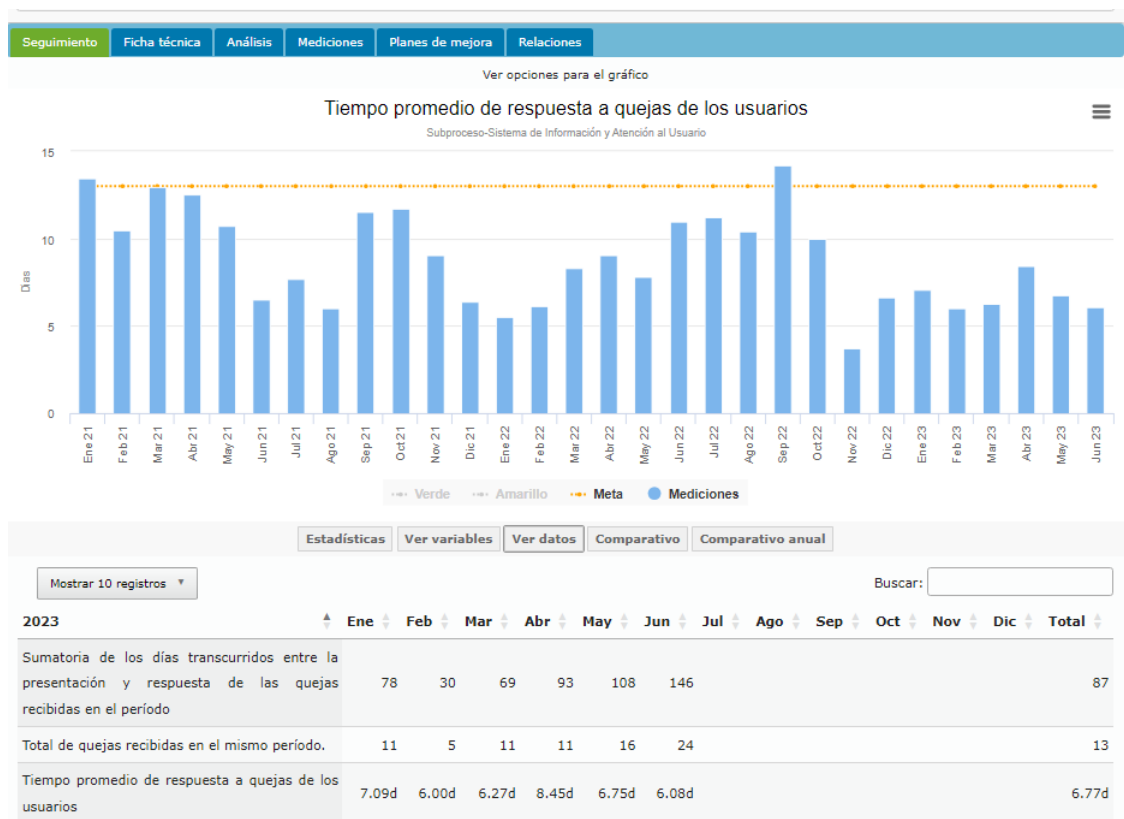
Seguimiento Ficha técnica Análisis Mediciones Planes de mejora Relaciones

Ver opciones para el gráfico

Tiempo promedio de respuesta a quejas de los usuarios

Subproceso-Sistema de Información y Atención al Usuario

Días

15
10
5
0

Ene 21 Feb 21 Mar 21 Abr 21 May 21 Jun 21 Jul 21 Ago 21 Sep 21 Oct 21 Nov 21 Dic 21 Ene 22 Feb 22 Mar 22 Abr 22 May 22 Jun 22 Jul 22 Ago 22 Sep 22 Oct 22 Nov 22 Dic 22 Ene 23 Feb 23 Mar 23 Abr 23 May 23 Jun 23

Verde Amarillo Meta Mediciones

Estadísticas Ver variables Ver datos Comparativo Comparativo anual

Mostrar 10 registros

Buscar:

| 2023 | Ene | Feb | Mar | Abr | May | Jun | Jul | Ago | Sep | Oct | Nov | Dic | Total |
|---|---|---|---|---|---|---|---|---|---|---|---|---|---|
| Sumatoria de los días transcurridos entre la presentación y respuesta de las quejas recibidas en el período | 78 | 30 | 69 | 93 | 108 | 146 | | | | | | | 87 |
| Total de quejas recibidas en el mismo período. | 11 | 5 | 11 | 11 | 16 | 24 | | | | | | | 13 |
| Tiempo promedio de respuesta a quejas de los usuarios | 7.09d | 6.00d | 6.27d | 8.45d | 6.75d | 6.08d | | | | | | | 6.77d |